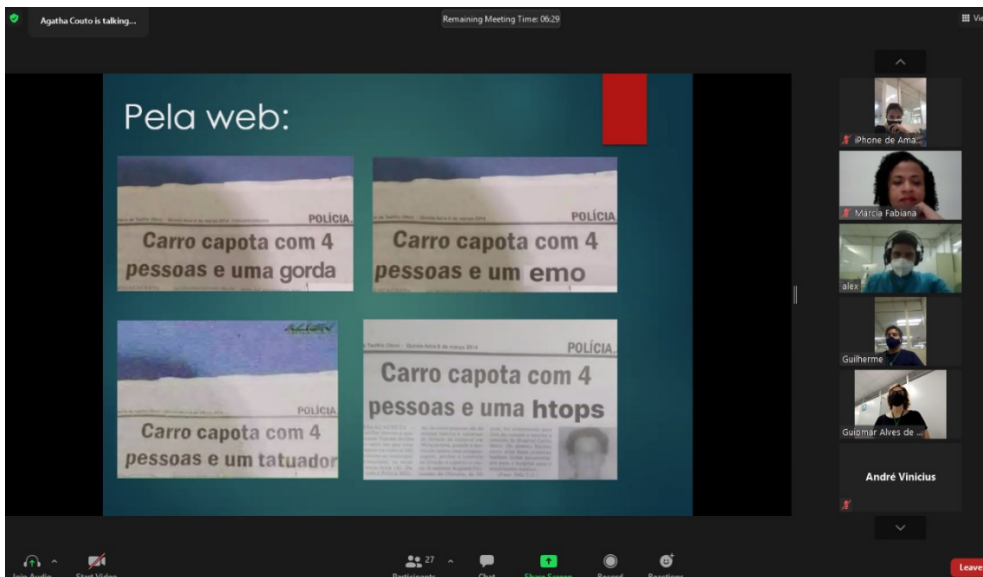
Agatha Couto is talking...

Remaining Meeting Time: 06:29

Pela web:

POLÍCIA

Carro capota com 4 pessoas e uma gorda

POLÍCIA

Carro capota com 4 pessoas e um emo

POLÍCIA

Carro capota com 4 pessoas e um tatuador

POLÍCIA.

Carro capota com 4 pessoas e uma htops

iPhone de Ama...

Marcia Fabiana

alex

Guilherme

Guiomar Alves de ...

André Vinicius

27

Leave